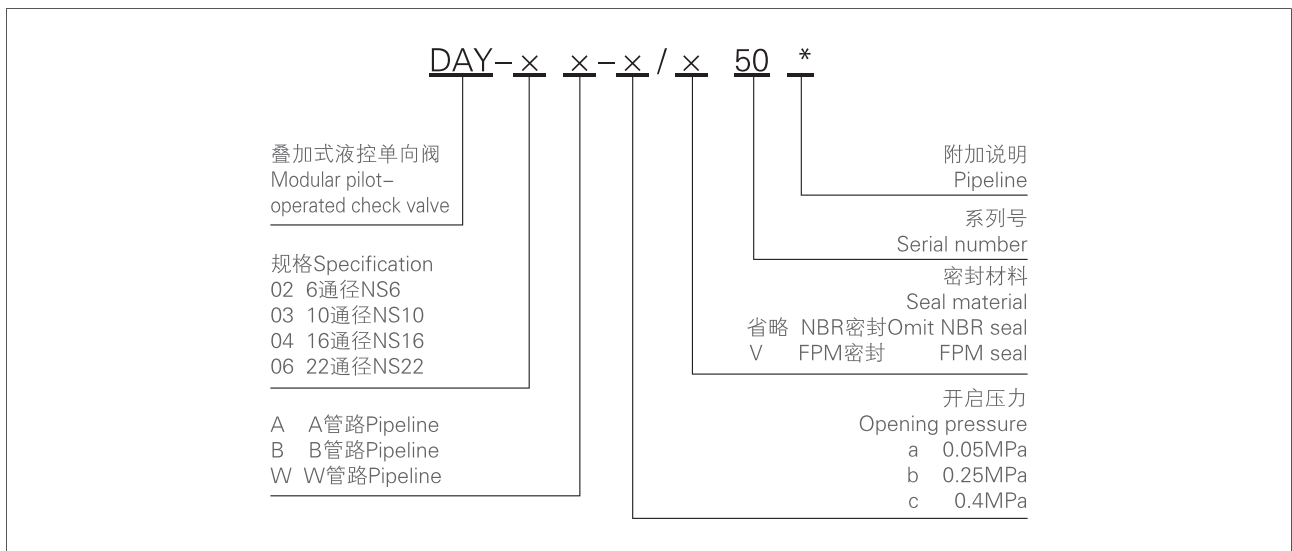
DAY-× ×-×/× 50 *

叠加式液控单向阀
Modular pilot-operated check valve

规格Specification
02 6通径NS6
03 10通径NS10
04 16通径NS16
06 22通径NS22

A A管路Pipeline
B B管路Pipeline
W W管路Pipeline

附加说明
Pipeline

系列号
Serial number

密封材料
Seal material
省略 NBR密封Omit NBR seal
V FPM密封 FPM seal

开启压力
Opening pressure
a 0.05MPa
b 0.25MPa
c 0.4MPa